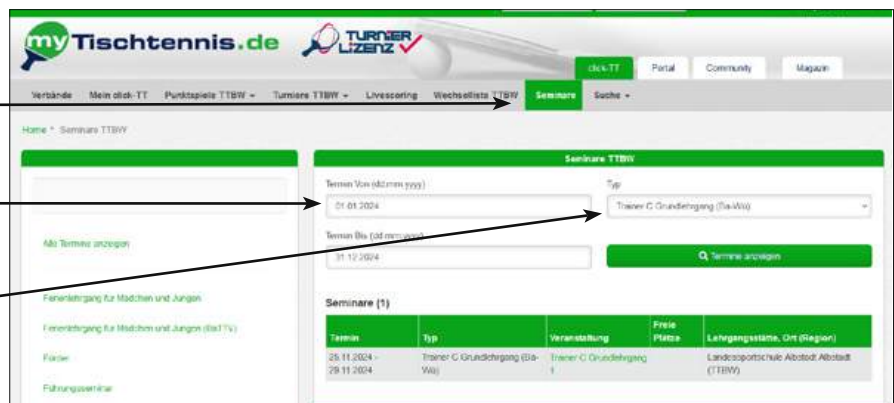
myTischtennis.de TURNIER LIZENZ

click-TT Portal Community Magazin

Verbände Mein click-TT Punktspiele TTBW ▾ Turniere TTBW ▾ Livescoring Wechselliste TTBW Seminare Suche ▾

Home * Seminare TTBW

Alle Termine anzeigen

Ferienlehrgang für Mädchen und Jungen

Ferienlehrgang für Mädchen und Jungen (BaTTV)

Förder

Führungsseminar

Seminare TTBW

Termin Von (dd.mm.yyyy)

01.01.2024

Typ

Trainer C Grundlehrgang (Ba-Wü)

Termin Bis (dd.mm.yyyy)

31.12.2024

Termine anzeigen

Seminare (1)

| Termin | Typ | Veranstaltung | Freie Plätze | Lehrgangsstätte, Ort (Region) |
|---|---|---|---|---|
| 25.11.2024 - 29.11.2024 | Trainer C Grundlehrgang (Ba-Wü) | Trainer C Grundlehrgang 1 | | Landessportschule Albstadt Albstadt (TTBW) |